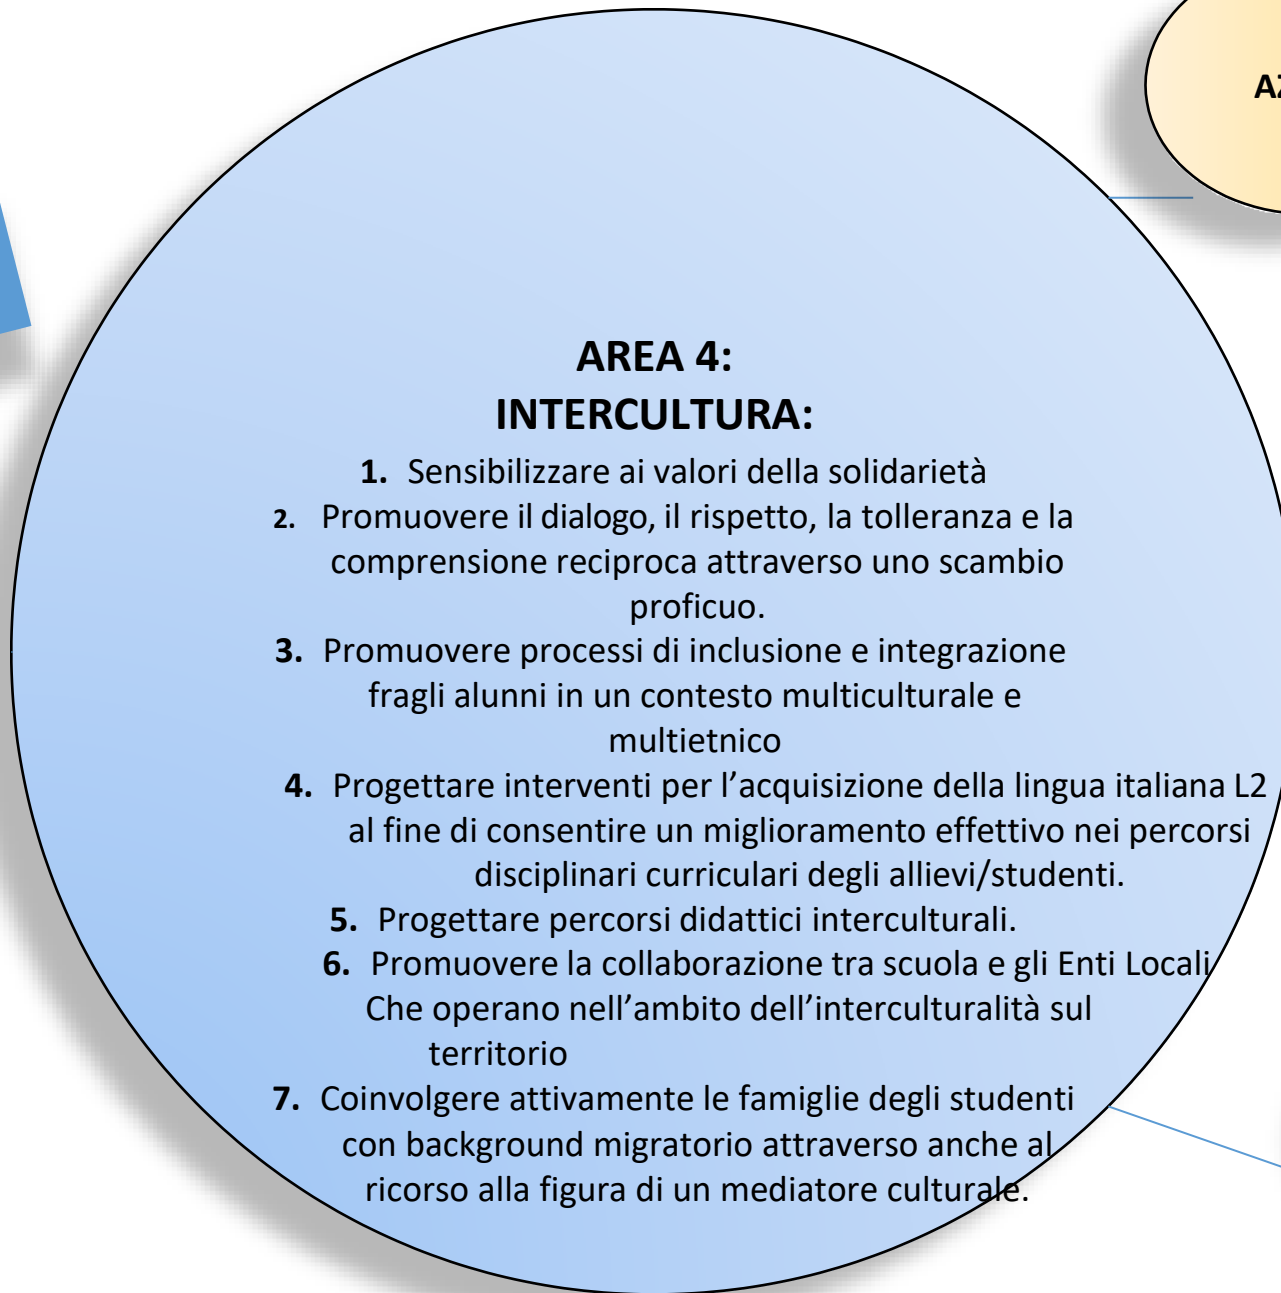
AZ

AREA 4:
INTERCULTURA:

1. Sensibilizzare ai valori della solidarietà
2. Promuovere il dialogo, il rispetto, la tolleranza e la comprensione reciproca attraverso uno scambio proficuo.
3. Promuovere processi di inclusione e integrazione fragli alunni in un contesto multiculturale e multietnico
4. Progettare interventi per l'acquisizione della lingua italiana L2 al fine di consentire un miglioramento effettivo nei percorsi disciplinari curriculari degli allievi/studenti.
5. Progettare percorsi didattici interculturali.
6. Promuovere la collaborazione tra scuola e gli Enti Locali Che operano nell'ambito dell'interculturalità sul territorio
7. Coinvolgere attivamente le famiglie degli studenti con background migratorio attraverso anche al ricorso alla figura di un mediatore culturale.